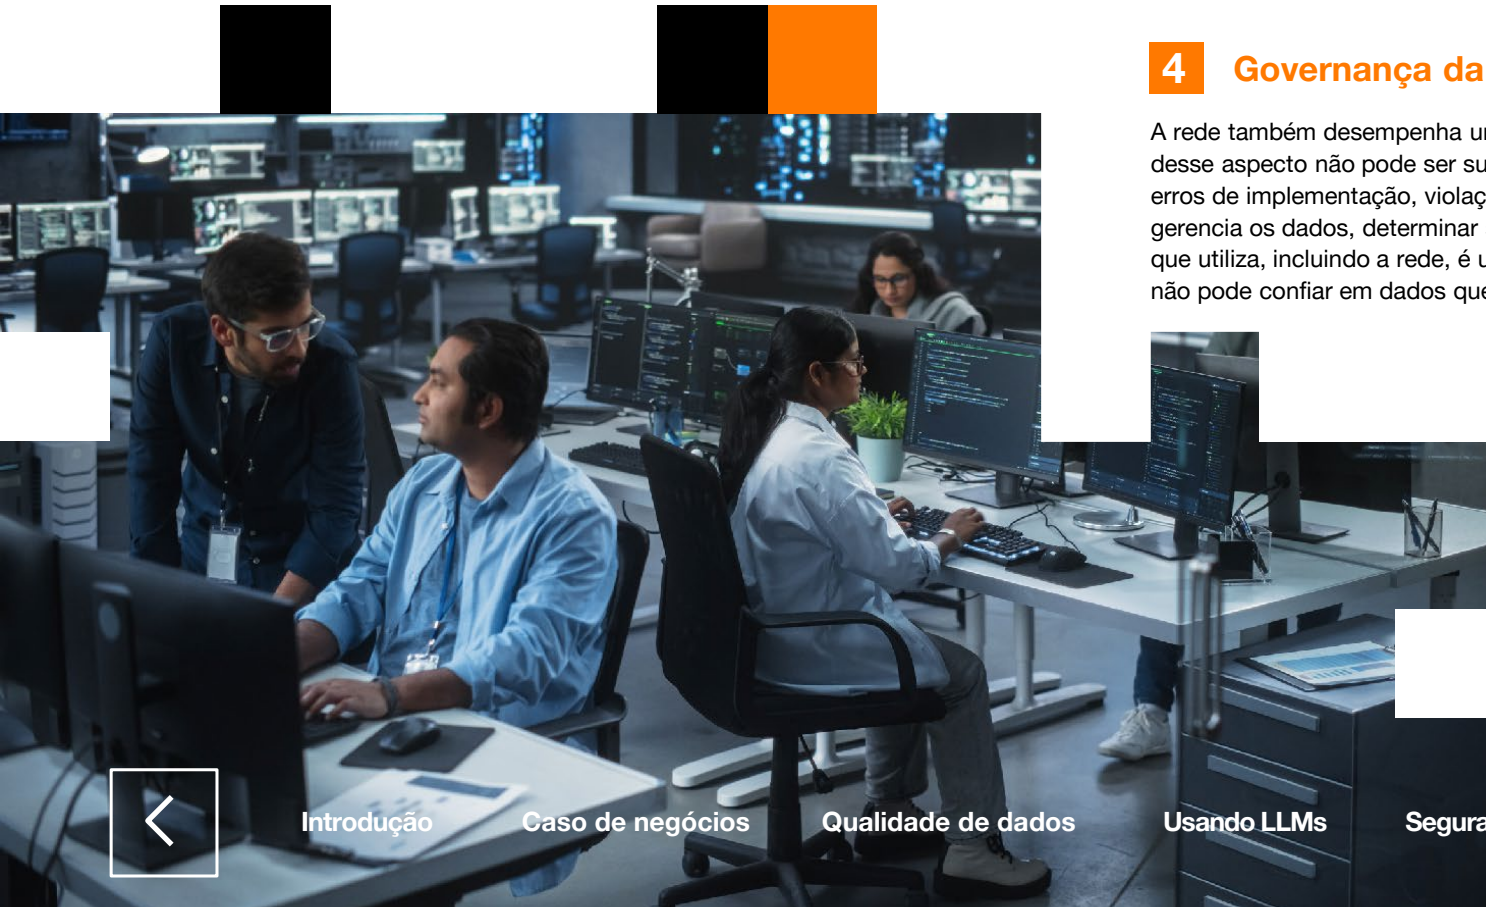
4 Governança da

A rede também desempenha u
desse aspecto não pode ser su
erros de implementação, violaç
gerencia os dados, determinar
que utiliza, incluindo a rede, é u
não pode confiar em dados que

Introdução

Caso de negócios

Qualidade de dados

Usando LLMs

Segura